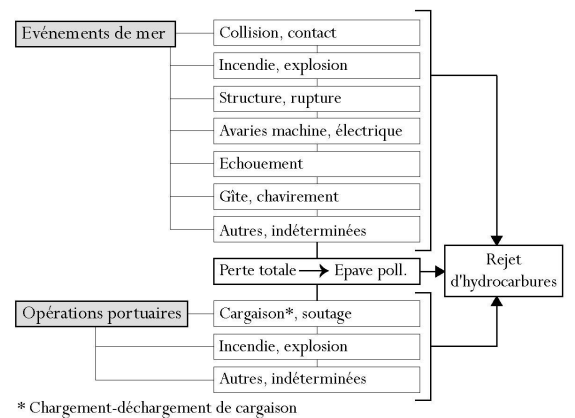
Evénements de mer

Collision, contact

Incendie, explosion

Structure, rupture

Avaries machine, électrique

Echouement

Gîte, chavirement

Autres, indéterminées

Perte totale → Epave poll.

Rejet d'hydrocarbures

Opérations portuaires

Cargaison*, soutage

Incendie, explosion

Autres, indéterminées

* Chargement-déchargement de cargaison